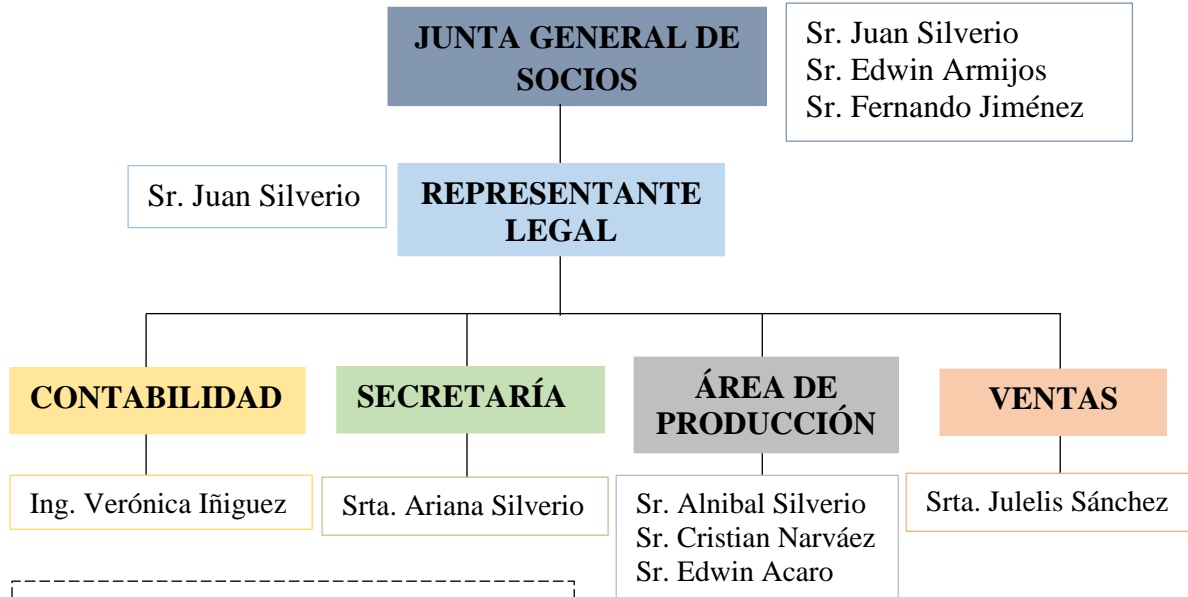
JUNTA GENERAL DE SOCIOS

Sr. Juan Silverio
Sr. Edwin Armijos
Sr. Fernando Jiménez

Sr. Juan Silverio

REPRESENTANTE LEGAL

CONTABILIDAD

SECRETARÍA

ÁREA DE PRODUCCIÓN

VENTAS

Ing. Verónica Iñiguez

Srta. Ariana Silverio

Sr. Alnibal Silverio
Sr. Cristian Narváez
Sr. Edwin Acaro

Srta. Julelis Sánchez